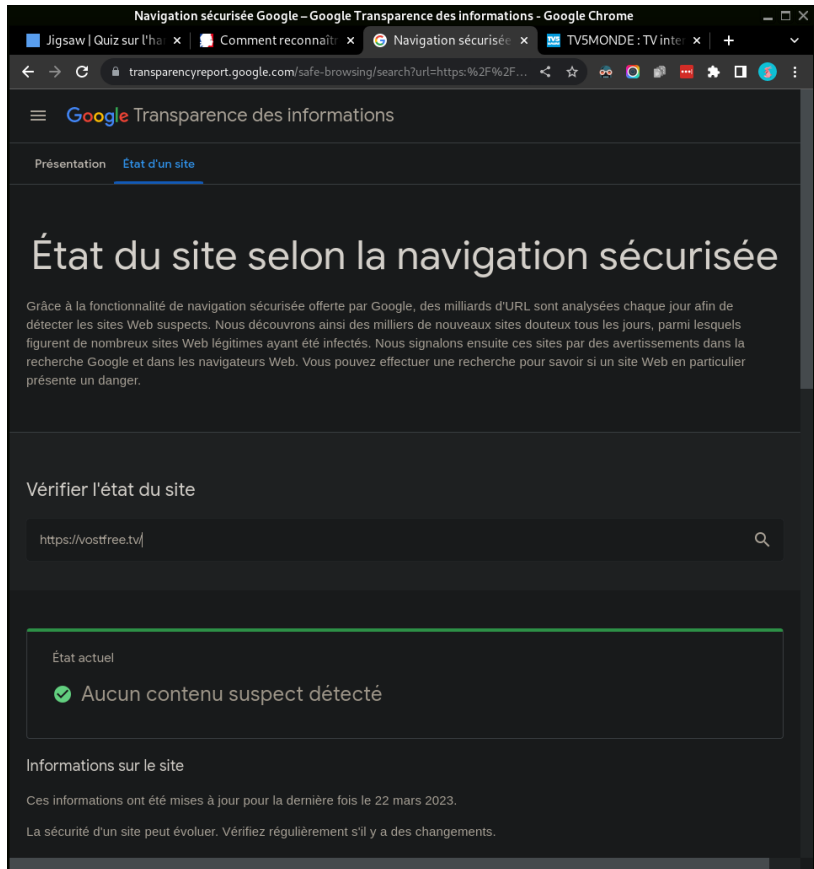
Navigation sécurisée Google – Google Transparence des informations - Google Chrome

Jigsaw | Quiz sur l'ha ×
Comment reconnaîtr ×
Navigation sécurisée ×
TV5MONDE : TV inte ×
+

transparencyreport.google.com/safe-browsing/search?url=https:%2F%2F...

Google Transparence des informations

Présentation
État d'un site

État du site selon la navigation sécurisée

Grâce à la fonctionnalité de navigation sécurisée offerte par Google, des milliards d'URL sont analysées chaque jour afin de détecter les sites Web suspects. Nous découvrons ainsi des milliers de nouveaux sites douteux tous les jours, parmi lesquels figurent de nombreux sites Web légitimes ayant été infectés. Nous signalons ensuite ces sites par des avertissements dans la recherche Google et dans les navigateurs Web. Vous pouvez effectuer une recherche pour savoir si un site Web en particulier présente un danger.

Vérifier l'état du site

https://vostfree.tv/

État actuel

Aucun contenu suspect détecté

Informations sur le site

Ces informations ont été mises à jour pour la dernière fois le 22 mars 2023.

La sécurité d'un site peut évoluer. Vérifiez régulièrement s'il y a des changements.